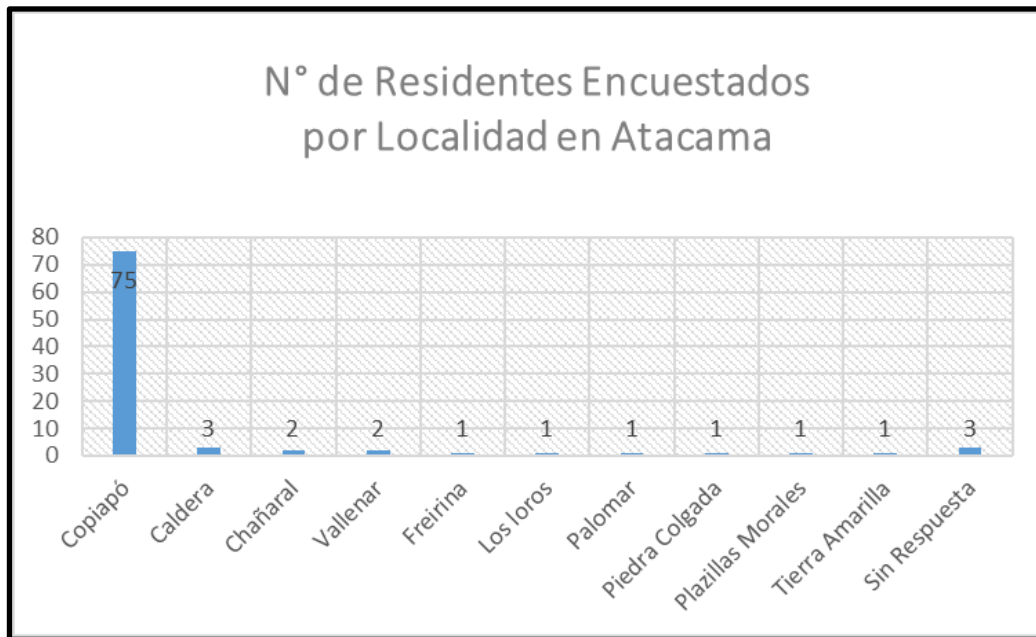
N° de Residentes Encuestados por Localidad en Atacama

| | Copiapó | Caldera | Chañaral | Vallenar | Freirina | Los loros | Palomar | Piedra Colgada | Plazillas Morales | Tierra Amarilla | Sin Respuesta |
|---|---|---|---|---|---|---|---|---|---|---|---|
| | 75 | 3 | 2 | 2 | 1 | 1 | 1 | 1 | 1 | 1 | 3 |

80
70
60
50
40
30
20
10
0